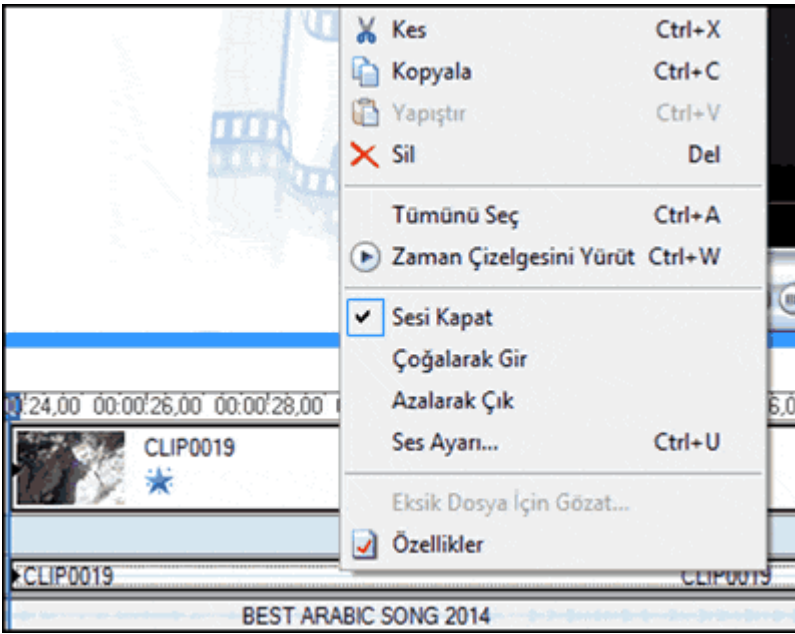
Kes Ctrl+X
Kopyala Ctrl+C
Yapıştır Ctrl+V
Sil Del
Tümünü Seç Ctrl+A
Zaman Çizelgesini Yürüt Ctrl+W
Sesi Kapat
Çoğalarak Gir
Azalarak Çık
Ses Ayarı... Ctrl+U
Eksik Dosya İçin Gözat...
Özellikler

:24,00 00:00:26,00 00:00:28,00 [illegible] 6,0
CLIP0019
CLIP0019 CLIP0019
BEST ARABIC SONG 2014